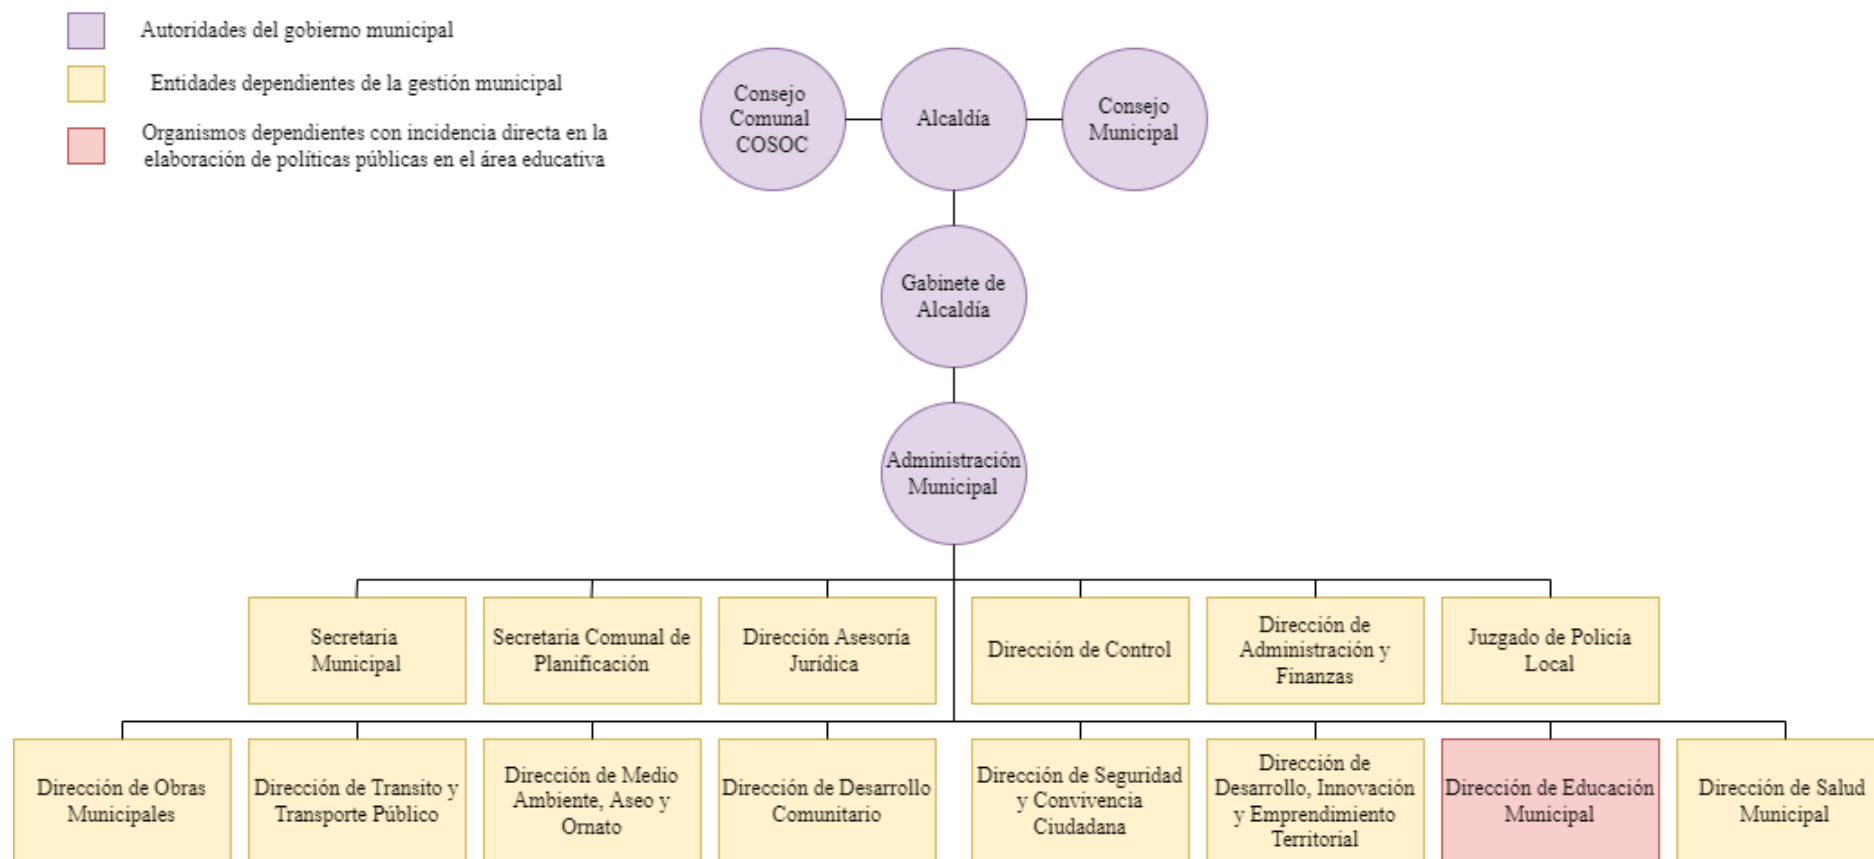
Autoridades del gobierno municipal

Entidades dependientes de la gestión municipal

Organismos dependientes con incidencia directa en la elaboración de políticas públicas en el área educativa

Consejo Comunal COSOC

Alcaldía

Consejo Municipal

Gabinete de Alcaldía

Administración Municipal

Secretaria Municipal

Secretaria Comunal de Planificación

Dirección Asesoría Jurídica

Dirección de Control

Dirección de Administración y Finanzas

Juzgado de Policía Local

Dirección de Obras Municipales

Dirección de Transito y Transporte Público

Dirección de Medio Ambiente, Aseo y Ornato

Dirección de Desarrollo Comunitario

Dirección de Seguridad y Convivencia Ciudadana

Dirección de Desarrollo, Innovación y Emprendimiento Territorial

Dirección de Educación Municipal

Dirección de Salud Municipal